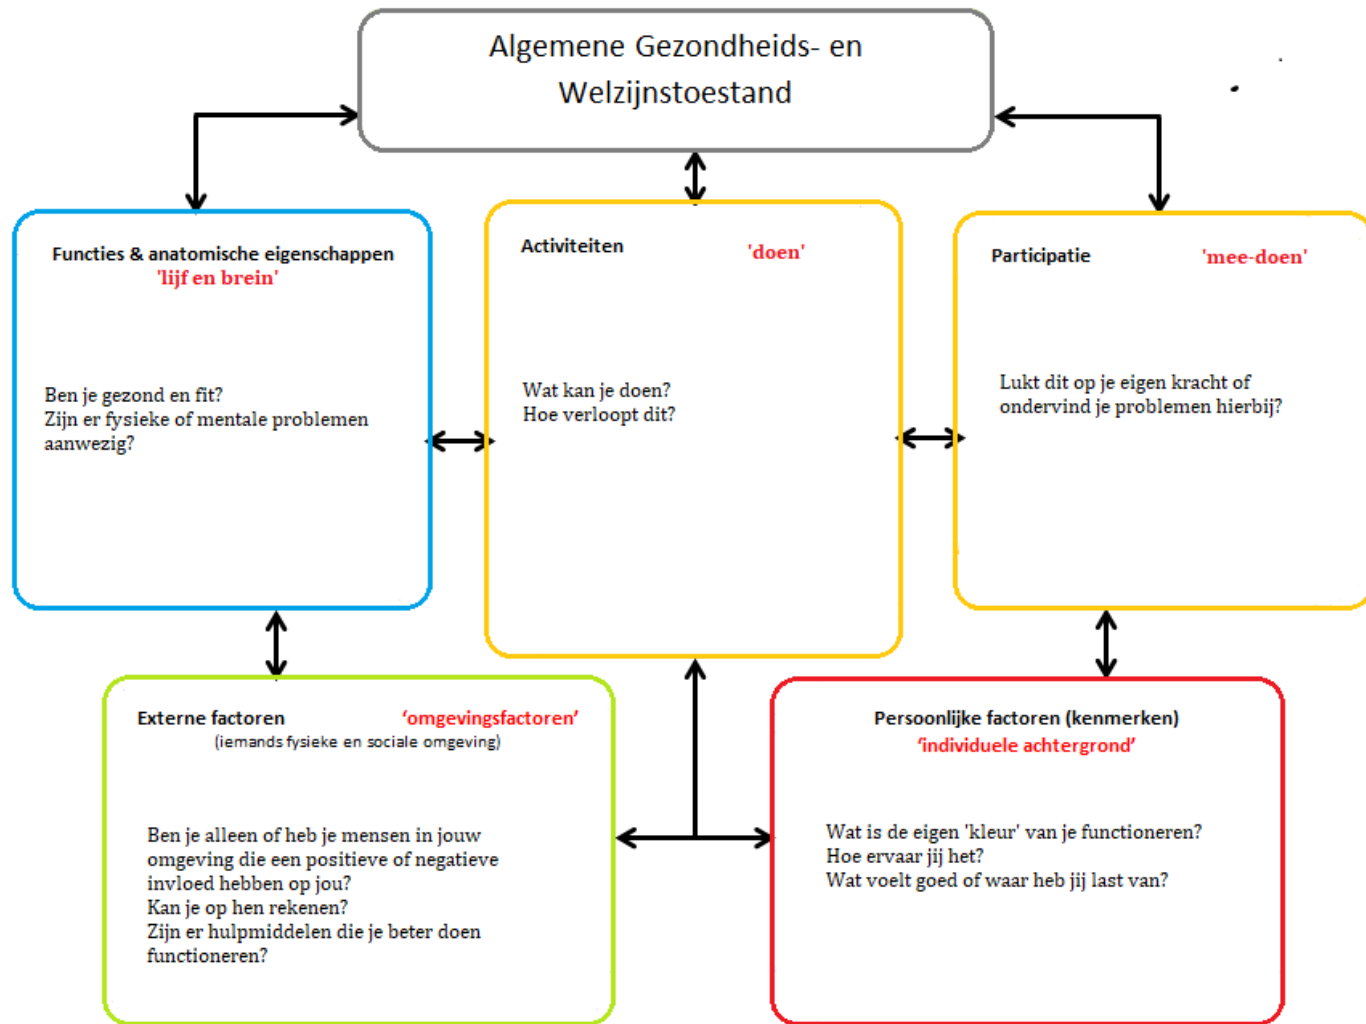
Algemene Gezondheids- en Welzijnstoestand

Functies & anatomische eigenschappen
'lijf en brein'

Ben je gezond en fit?
Zijn er fysieke of mentale problemen aanwezig?

Activiteiten 'doen'

Wat kan je doen?
Hoe verloopt dit?

Participatie 'mee-doen'

Lukt dit op je eigen kracht of ondervind je problemen hierbij?

Externe factoren 'omgevingsfactoren'
(iemands fysieke en sociale omgeving)

Ben je alleen of heb je mensen in jouw omgeving die een positieve of negatieve invloed hebben op jou?
Kan je op hen rekenen?
Zijn er hulpmiddelen die je beter doen functioneren?

Persoonlijke factoren (kenmerken)
'individuele achtergrond'

Wat is de eigen 'kleur' van je functioneren?
Hoe ervaar jij het?
Wat voelt goed of waar heb jij last van?